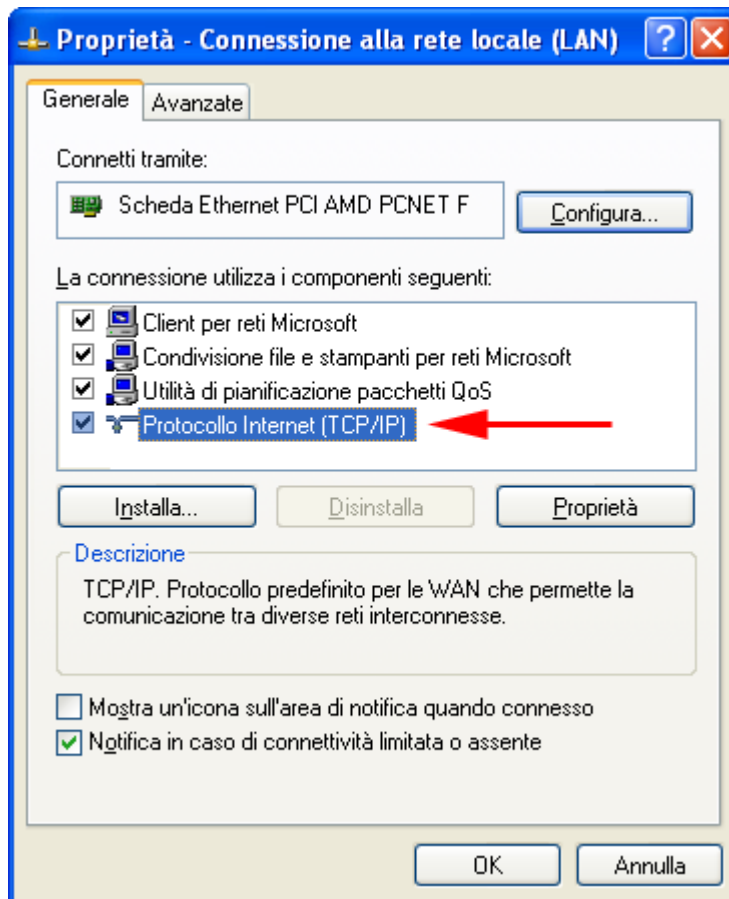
Proprietà - Connessione alla rete locale (LAN)

Generale
Avanzate

Connetti tramite:

Scheda Ethernet PCI AMD PCNET F

Configura...

La connessione utilizza i componenti seguenti:

Client per reti Microsoft
Condivisione file e stampanti per reti Microsoft
Utilità di pianificazione pacchetti QoS
Protocollo Internet (TCP/IP)

Installa...
Disinstalla
Proprietà

Descrizione

TCP/IP. Protocollo predefinito per le WAN che permette la comunicazione tra diverse reti interconnesse.

Mostra un'icona sull'area di notifica quando connesso
Notifica in caso di connettività limitata o assente

OK
Annulla